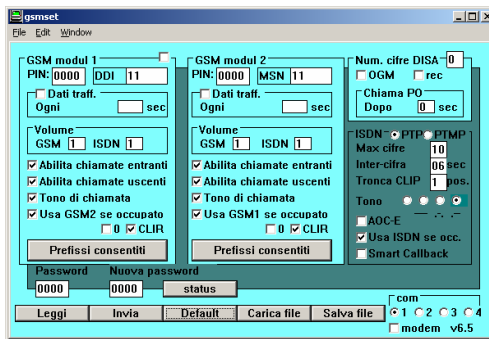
gsmset

File Edit Window

GSM modul 1
PIN: 0000 DDI 11
Dati traff.
Ogni sec
Volume
GSM 1 ISDN 1
Abilita chiamate entranti
Abilita chiamate uscenti
Tono di chiamata
Usa GSM2 se occupato
0 CLIR
Prefissi consentiti

GSM modul 2
PIN: 0000 MSN 11
Dati traff.
Ogni sec
Volume
GSM 1 ISDN 1
Abilita chiamate entranti
Abilita chiamate uscenti
Tono di chiamata
Usa GSM1 se occupato
0 CLIR
Prefissi consentiti

Num. cifre DISA 0
OGM rec
Chiama PO
Dopo 0 sec

ISDN PTP PTMP
Max cifre 10
Inter-cifra 06 sec
Tronca CLIP 1 pos.
Tono
AOC-E
Usa ISDN se occ.
Smart Callback

Password 0000
Nuova password 0000
status

Leggi Invia Default Carica file Salva file

com
1 2 3 4
modem v6.5